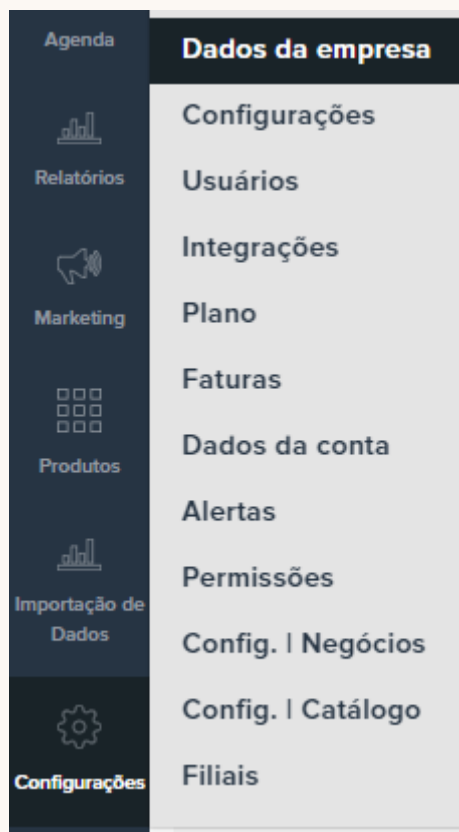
Agenda
Relatórios
Marketing
Produtos
Importação de Dados
Configurações

Dados da empresa
Configurações
Usuários
Integrações
Plano
Faturas
Dados da conta
Alertas
Permissões
Config. | Negócios
Config. | Catálogo
Filiais